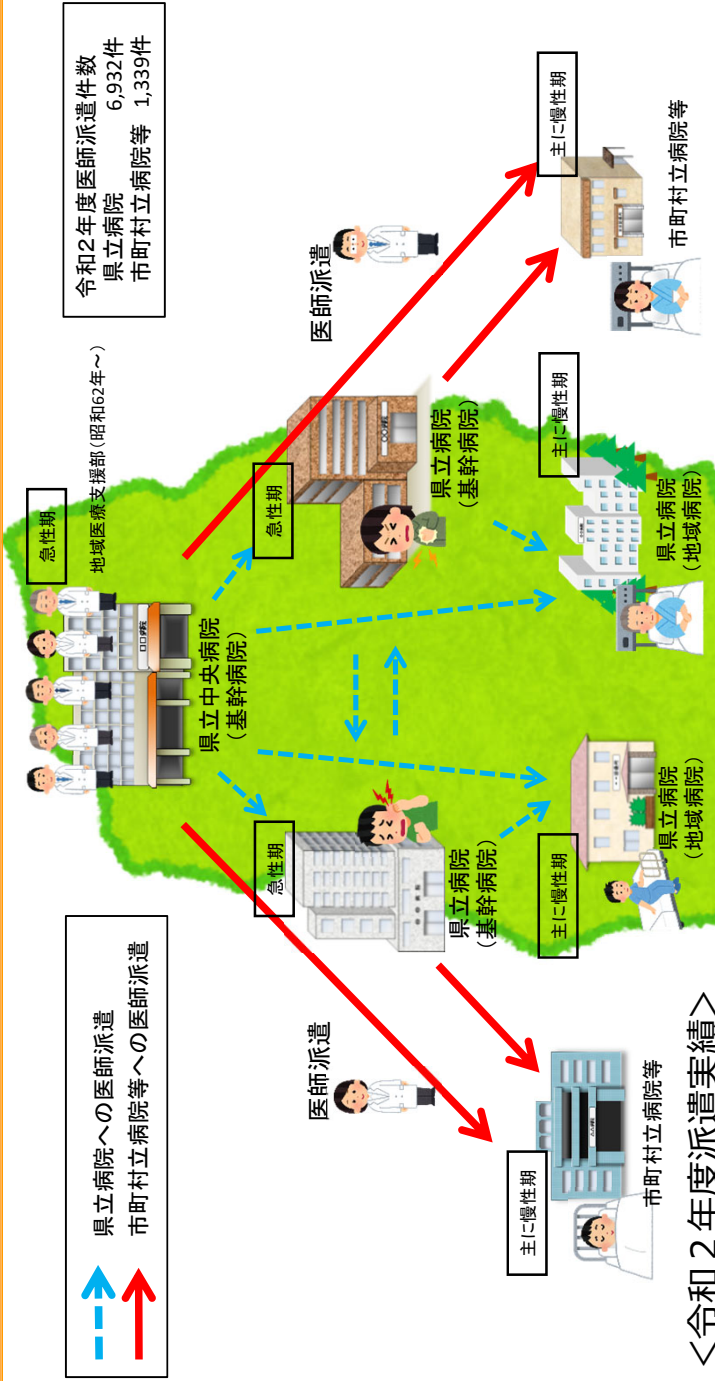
令和２年度医師派遣件数
県立病院　6,932件
市町村立病院等　1,339件

急性期

地域医療支援部（昭和62年～）

県立中央病院
（基幹病院）

急性期

県立病院
（基幹病院）

急性期

県立病院
（基幹病院）

医師派遣

主に慢性期

市町村立病院等

主に慢性期

県立病院
（地域病院）

主に慢性期

県立病院
（地域病院）

主に慢性期

市町村立病院等

医師派遣

県立病院への医師派遣
市町村立病院等への医師派遣

＜令和２年度派遣実績＞